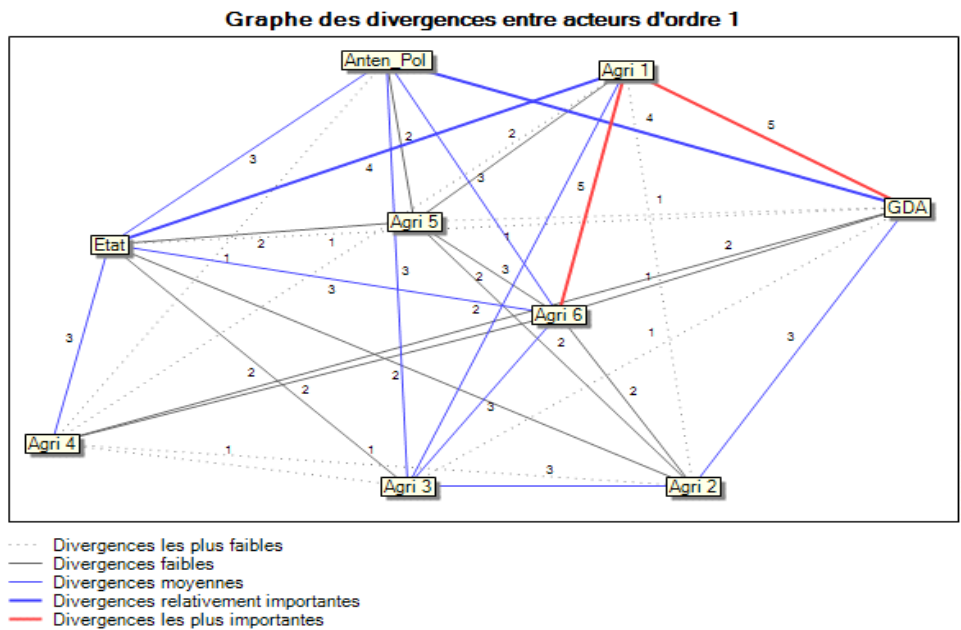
Graphe des divergences entre acteurs d'ordre 1

Anten_Pol
Agri 1
GDA
Agri 5
Etat
Agri 6
Agri 4
Agri 3
Agri 2

3
4
2
2
3
4
5
5
1
2
1
1
3
1
3
2
2
2
3
1
2
1
3
2
2
2
3
1
1
3
3
2
3

Divergences les plus faibles
Divergences faibles
Divergences moyennes
Divergences relativement importantes
Divergences les plus importantes